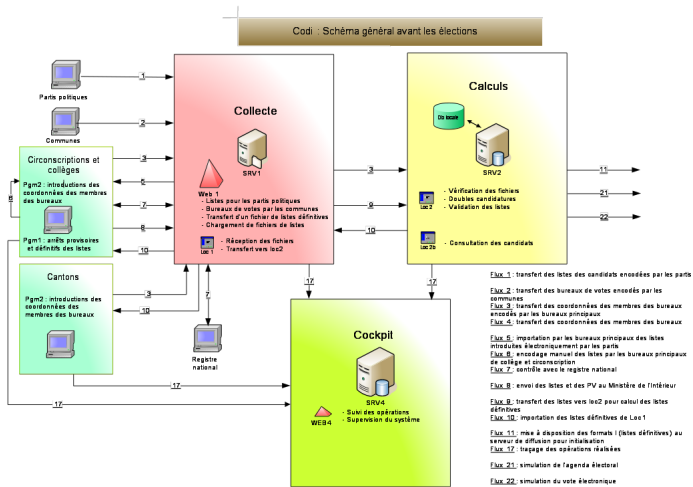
Codi : Schéma général avant les élections

Partis politiques

Communes

Circonscriptions et collèges

Pgm2 : introductions des coordonnées des membres des bureaux

Pgm1 : arrêts provisoires et définitifs des listes

Cantons

Pgm2 : introductions des coordonnées des membres des bureaux

Registre national

Collecte

SRV1

Web 1
- Listes pour les partis politiques
- Bureaux de votes par les communes
- Transfert d'un fichier de listes définitives
- Chargement de fichiers de listes

Loc 1
- Réception des fichiers
- Transfert vers loc2

Calculs

Db locale

SRV2

Loc 2
- Vérification des fichiers
- Doubles candidatures
- Validation des listes

Loc 2b
- Consultation des candidats

Cockpit

SRV4

WEB4
- Suivi des opérations
- Supervision du système

1 2 3 4 5 6 7 8 9 10 11 17 21 22

Flux 1 : transfert des listes des candidats encodées par les partis

Flux 2 : transfert des bureaux de votes encodés par les communes
Flux 3 : transfert des coordonnées des membres des bureaux encodés par les bureaux principaux
Flux 4 : transfert des coordonnées des membres des bureaux

Flux 5 : importation par les bureaux principaux des listes introduites électroniquement par les partis
Flux 6 : encodage manuel des listes par les bureaux principaux de collège et circonscription
Flux 7 : contrôle avec le registre national

Flux 8 : envoi des listes et des PV au Ministère de l'Intérieur

Flux 9 : transfert des listes vers loc2 pour calcul des listes définitives
Flux 10 : importation des listes définitives de Loc1

Flux 11 : mise à disposition des formats I (listes définitives) au serveur de diffusion pour initialisation
Flux 17 : traçage des opérations réalisées

Flux 21 : simulation de l'agenda électoral

Flux 22 : simulation du vote électronique